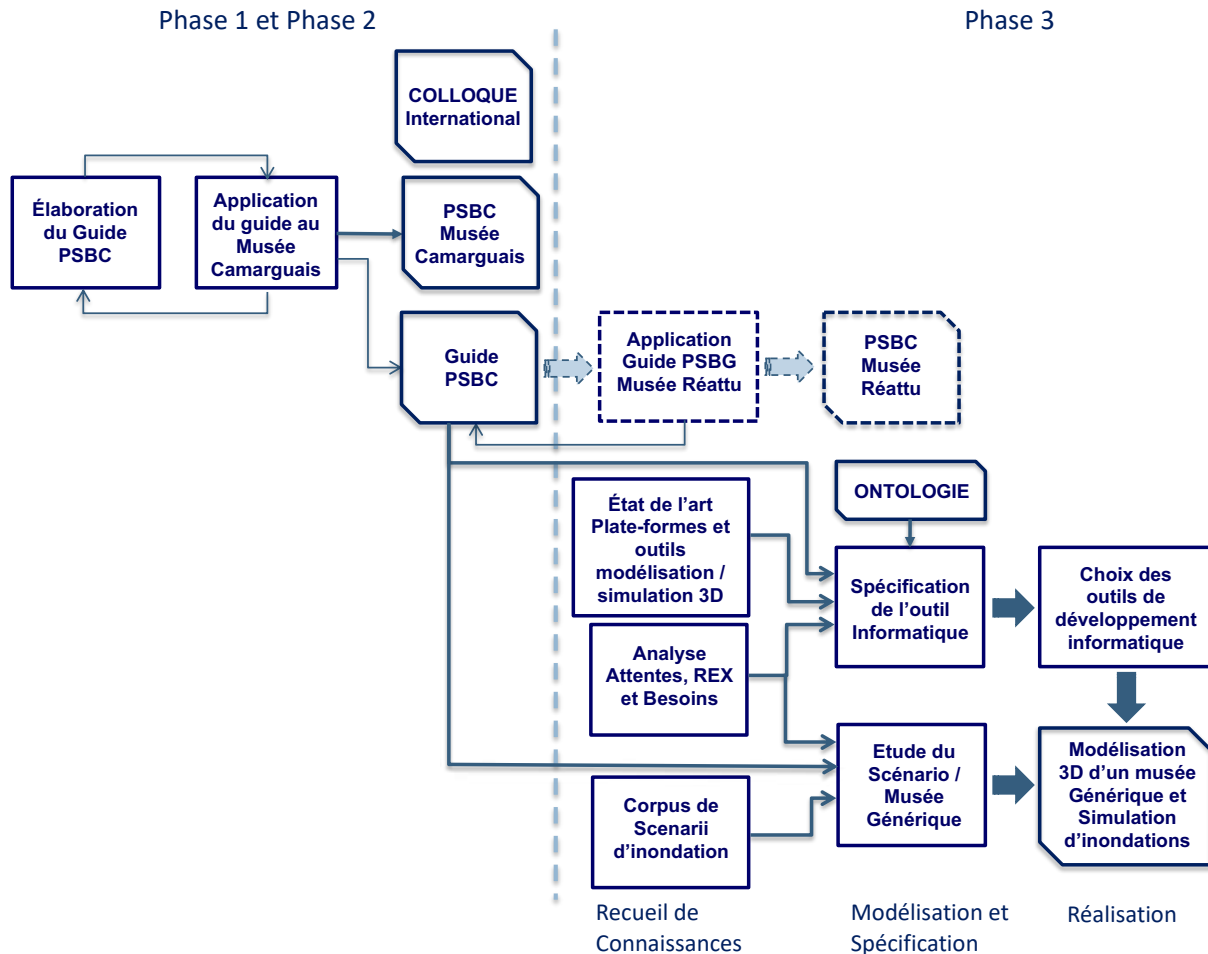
Phase 1 et Phase 2

Phase 3

COLLOQUE International

Élaboration du Guide PSBC

Application du guide au Musée Camarguais

PSBC Musée Camarguais

Guide PSBC

Application Guide PSBG Musée Réattu

PSBC Musée Réattu

ONTOLOGIE

État de l'art Plate-formes et outils modélisation / simulation 3D

Analyse Attentes, REX et Besoins

Corpus de Scenarii d'inondation

Spécification de l'outil Informatique

Etude du Scénario / Musée Générique

Choix des outils de développement informatique

Modélisation 3D d'un musée Générique et Simulation d'inondations

Recueil de Connaissances

Modélisation et Spécification

Réalisation